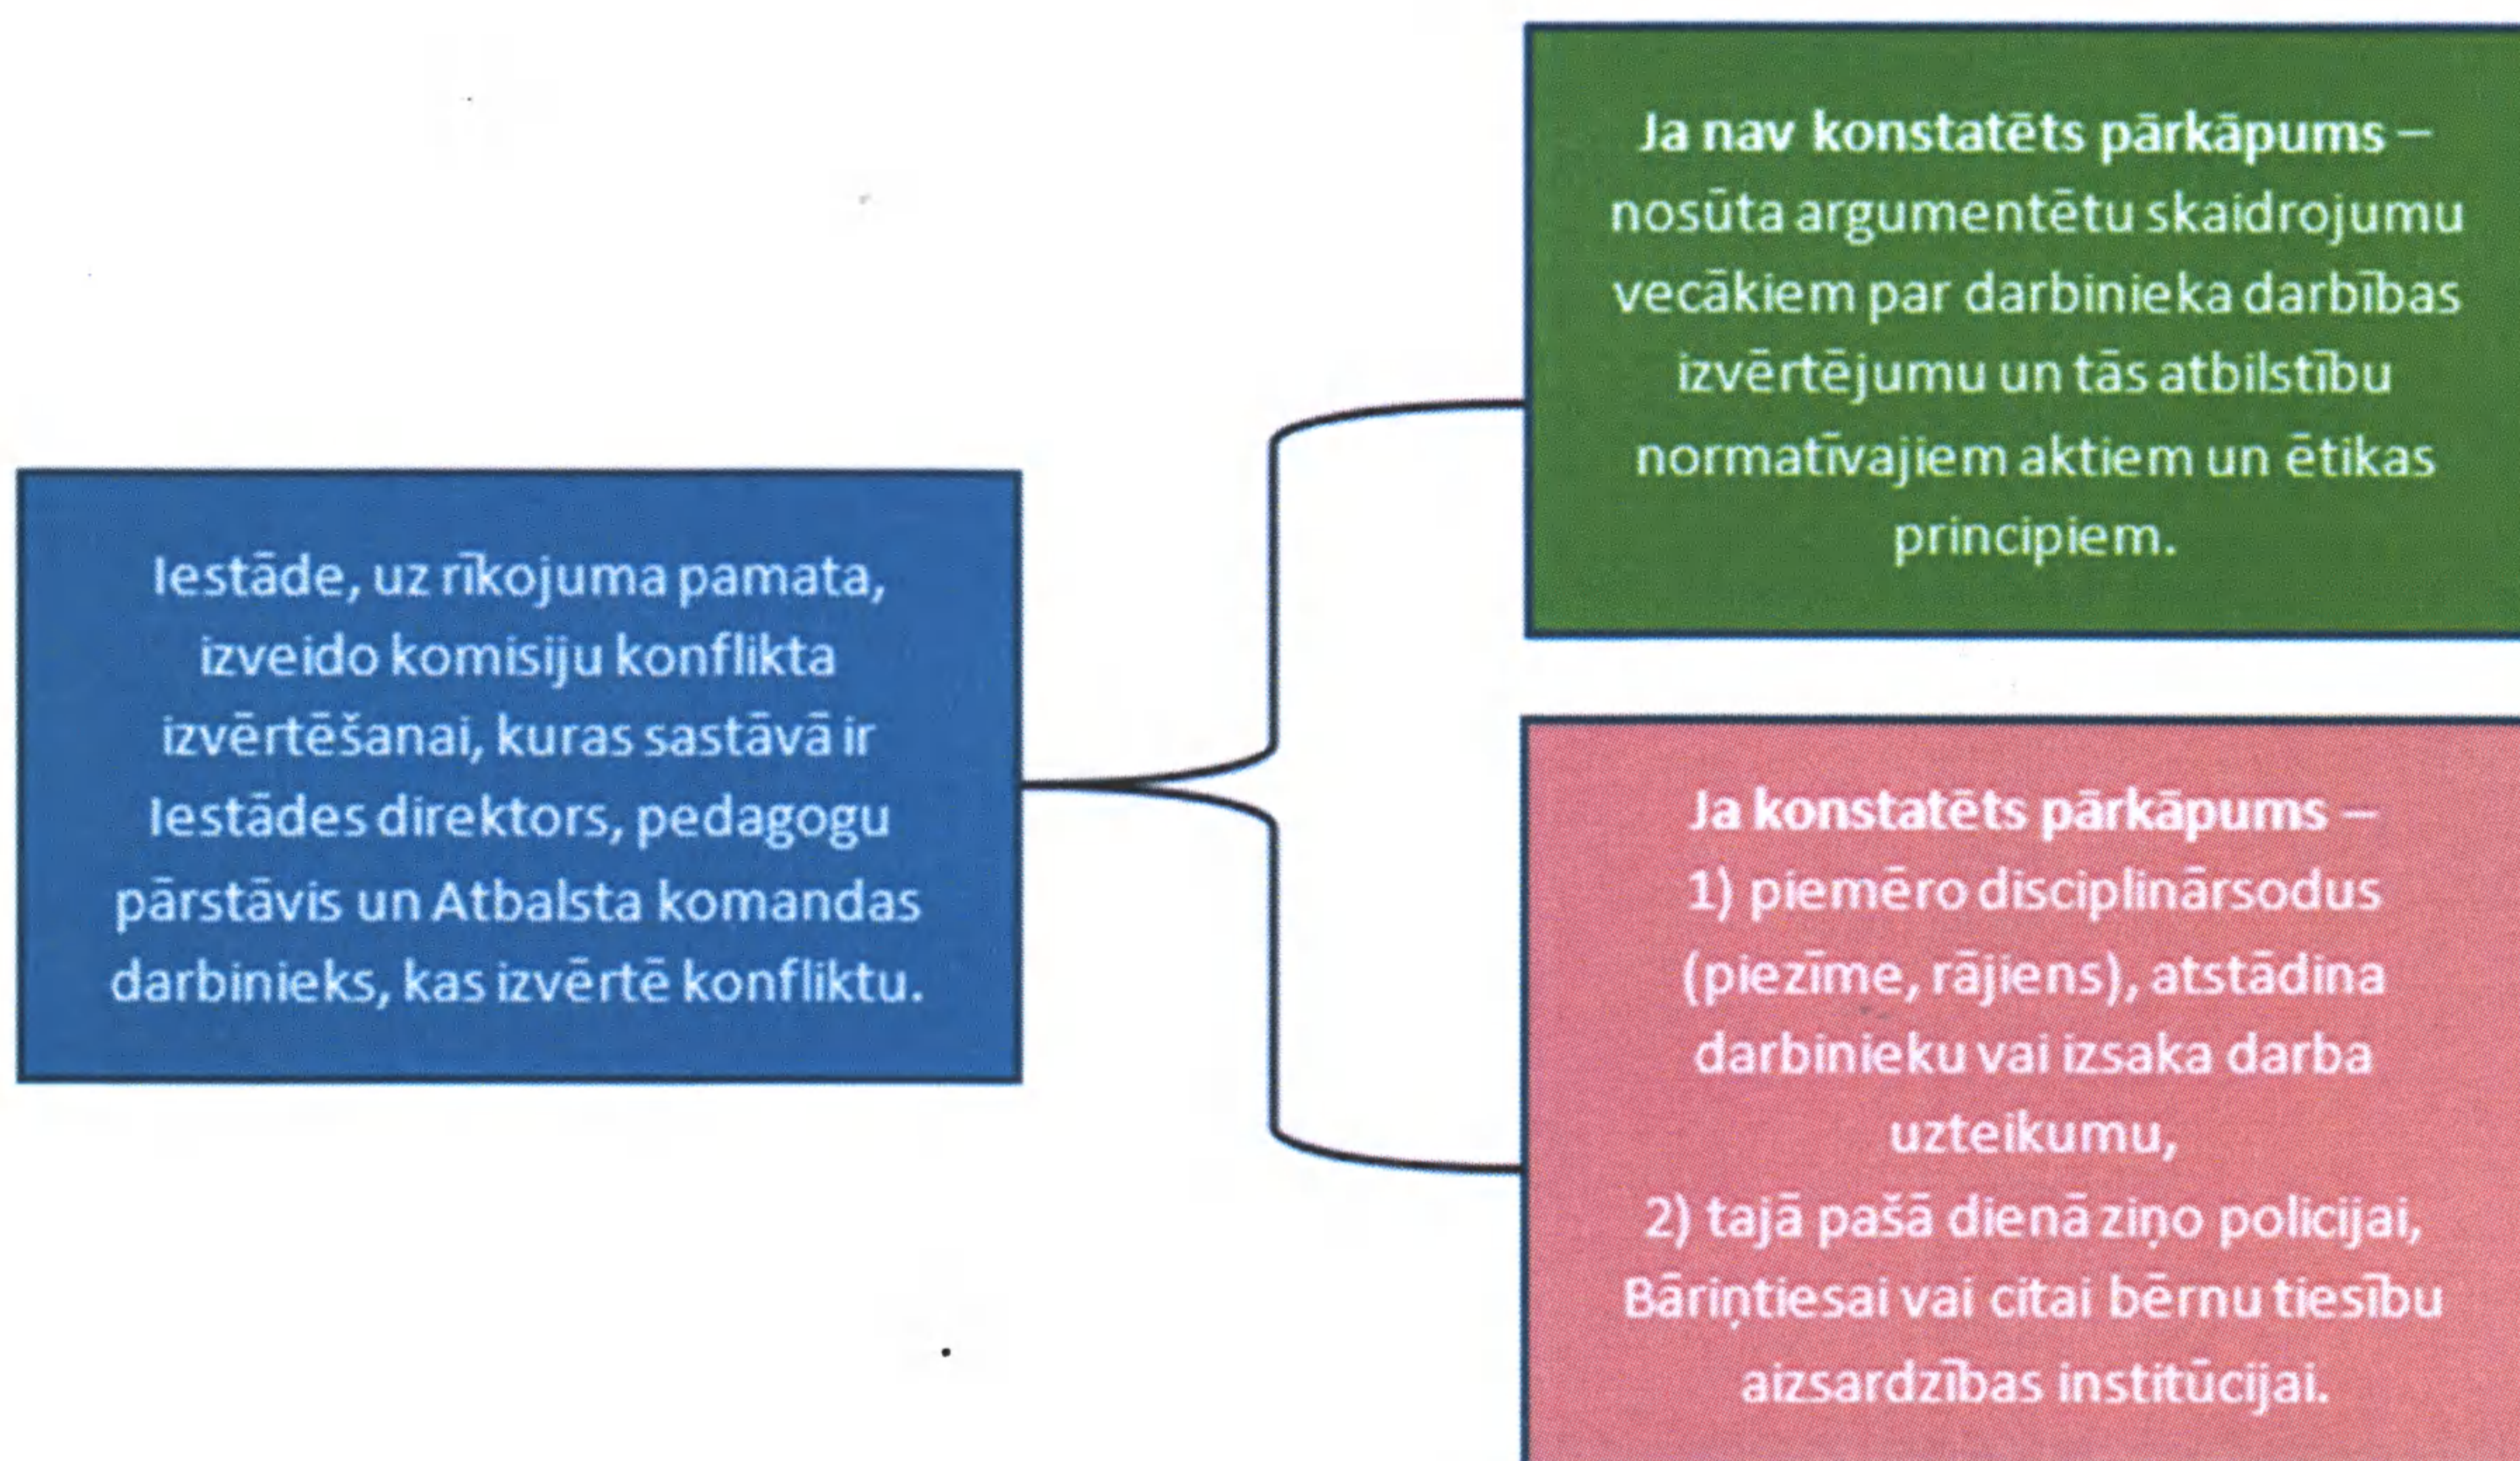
Iestāde, uz rīkojuma pamata, izveido komisiju konflikta izvērtēšanai, kuras sastāvā ir Iestādes direktors, pedagogu pārstāvis un Atbalsta komandas darbinieks, kas izvērtē konfliktu.

**Ja nav konstatēts pārkāpums** – nosūta argumentētu skaidrojumu vecākiem par darbinieka darbības izvērtējumu un tās atbilstību normatīvajiem aktiem un ētikas principiem.

**Ja konstatēts pārkāpums** –
1) piemēro disciplinārsodus (piezīme, rājiens), atstādina darbinieku vai izsaka darba uzteikumu,
2) tajā pašā dienā ziņo policijai, Bāriņtiesai vai citai bērnu tiesību aizsardzības institūcijai.